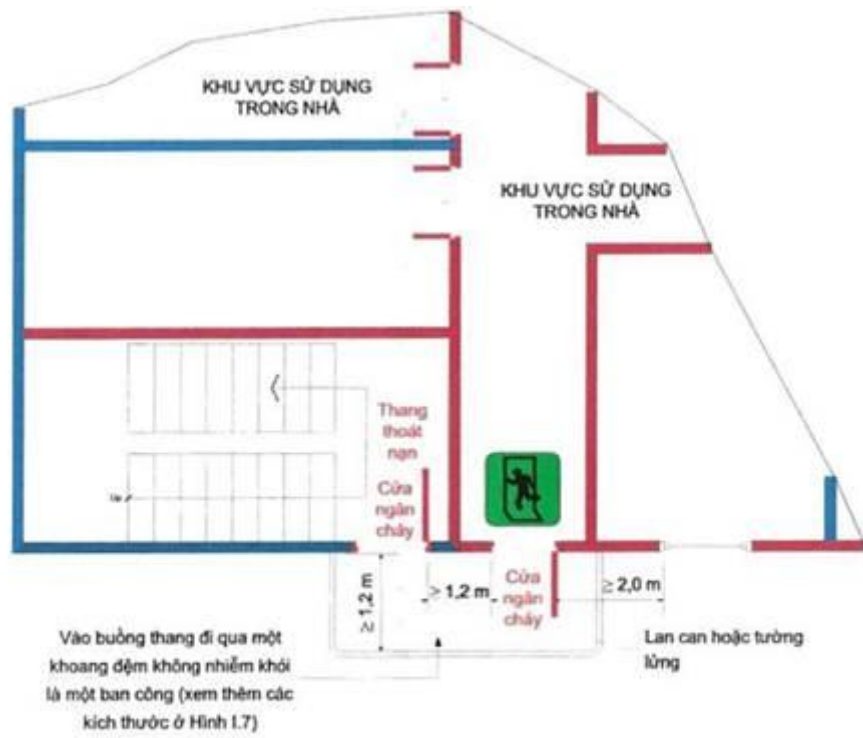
KHU VỰC SỬ DỤNG TRONG NHÀ

KHU VỰC SỬ DỤNG TRONG NHÀ

Thang thoát nạn

Cửa ngăn cháy

$\geq 1,2$ m

$\geq 1,2$ m

Cửa ngăn cháy

$\geq 2,0$ m

Vào buồng thang đi qua một khoang đệm không nhiễm khói là một ban công (xem thêm các kích thước ở Hình I.7)

Lan can hoặc tường lửng